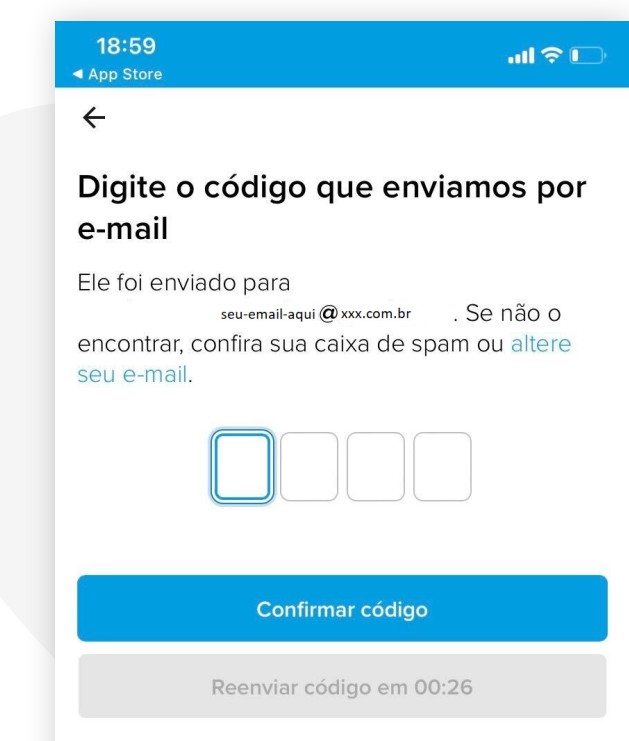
18:59
◀ App Store

←

Digite o código que enviamos por e-mail

Ele foi enviado para seu-email-aqui@xxx.com.br . Se não o encontrar, confira sua caixa de spam ou altere seu e-mail.

Confirmar código

Reenviar código em 00:26